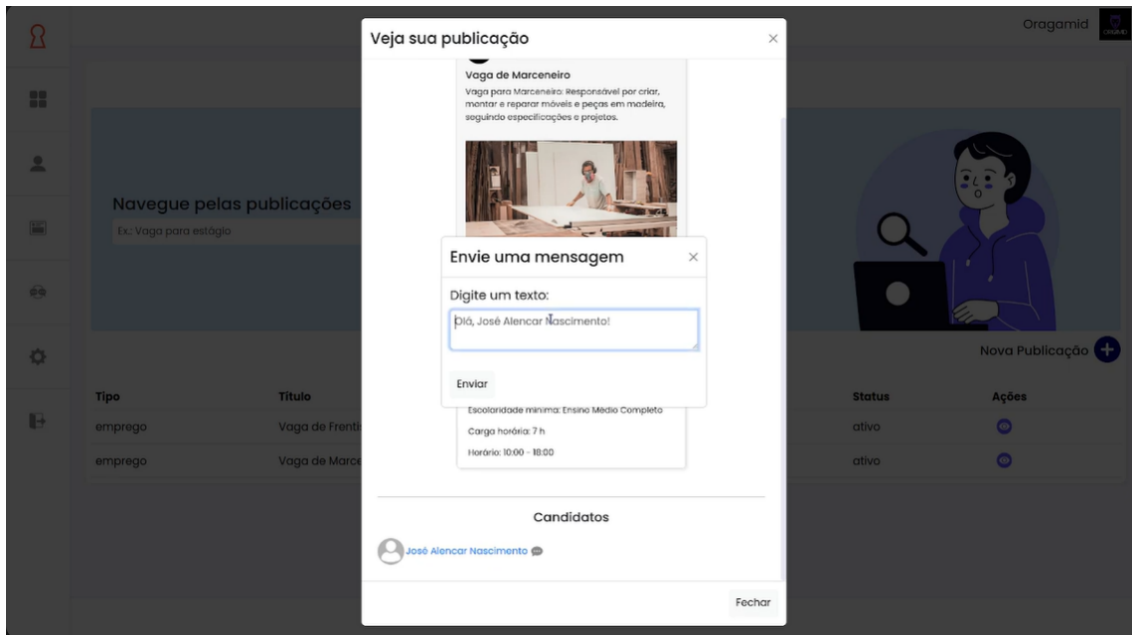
Oragamid

Navegue pelas publicações

Ex.: Vaga para estágio

Nova Publicação

| Tipo | Título | Status | Ações |
|---|---|---|---|
| emprego | Vaga de Frenti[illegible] | ativo | |
| emprego | Vaga de Marce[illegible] | ativo | |

Veja sua publicação ×

Vaga de Marceneiro

Vaga para Marceneiro: Responsável por criar, montar e reparar móveis e peças em madeira, seguindo especificações e projetos.

Envie uma mensagem ×

Digite um texto:

Olá, José Alencar Nascimento!

Enviar

Escolaridade mínima: Ensino Médio Completo

Carga horária: 7 h

Horário: 10:00 - 18:00

Candidatos

José Alencar Nascimento

Fechar